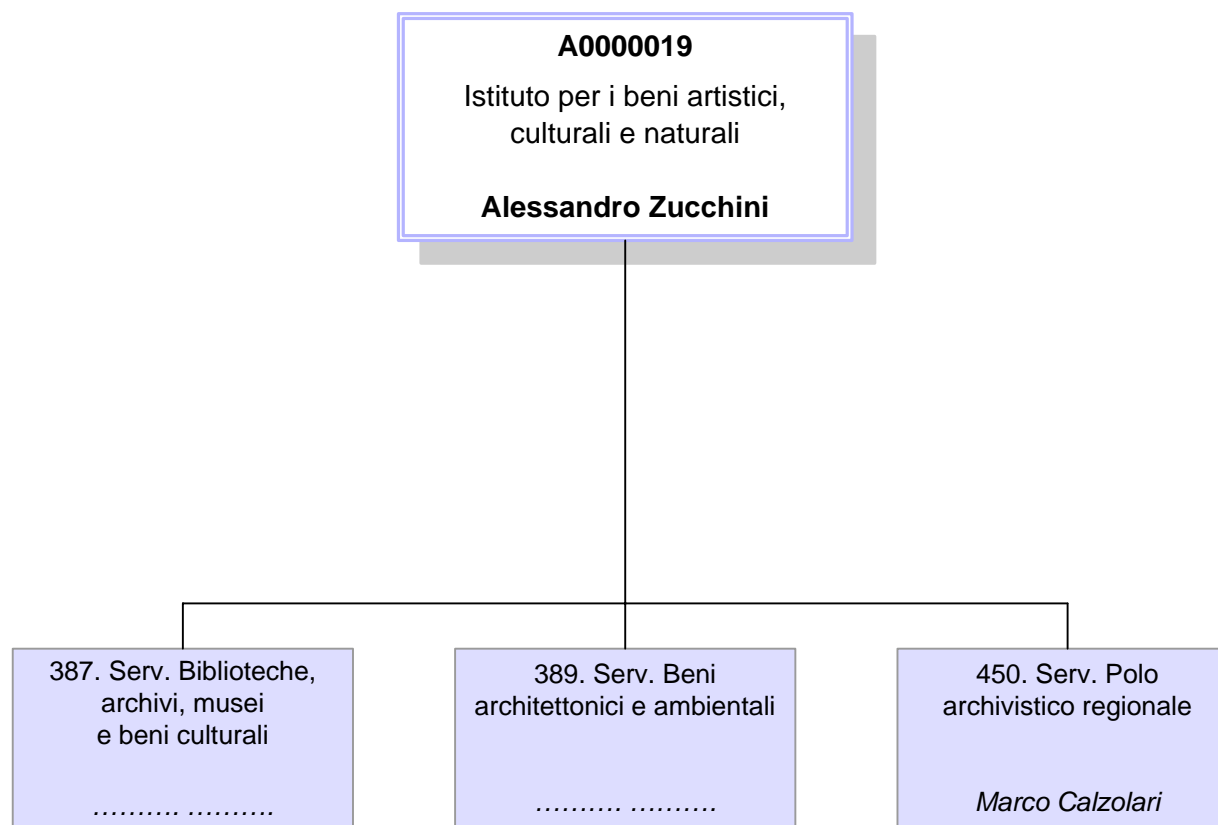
**A0000019**

Istituto per i beni artistici, culturali e naturali

**Alessandro Zucchini**

387. Serv. Biblioteche, archivi, musei e beni culturali

………. ……….

389. Serv. Beni architettonici e ambientali

………. ……….

450. Serv. Polo archivistico regionale

*Marco Calzolari*